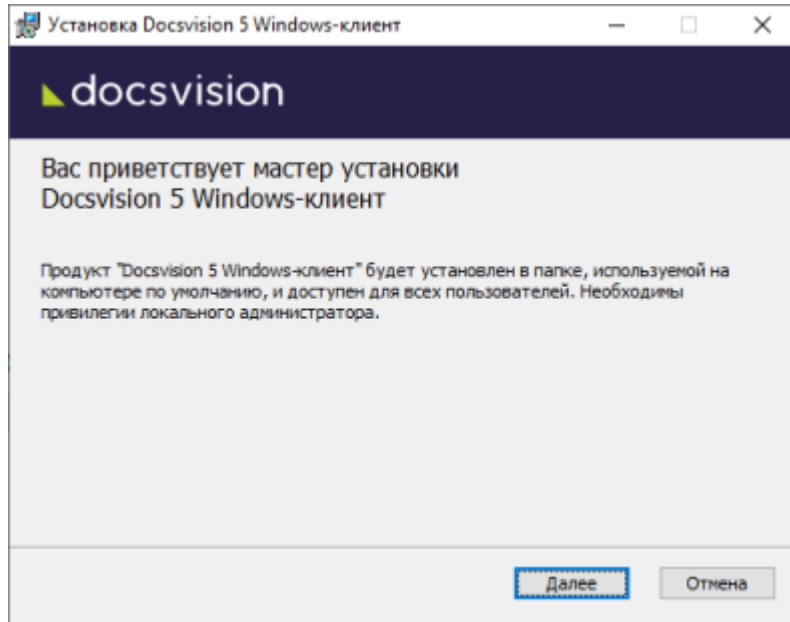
Установка Docsvision 5 Windows-клиент

docsvision

Вас приветствует мастер установки Docsvision 5 Windows-клиент

Продукт "Docsvision 5 Windows-клиент" будет установлен в папке, используемой на компьютере по умолчанию, и доступен для всех пользователей. Необходимы привилегии локального администратора.

Далее

Отмена